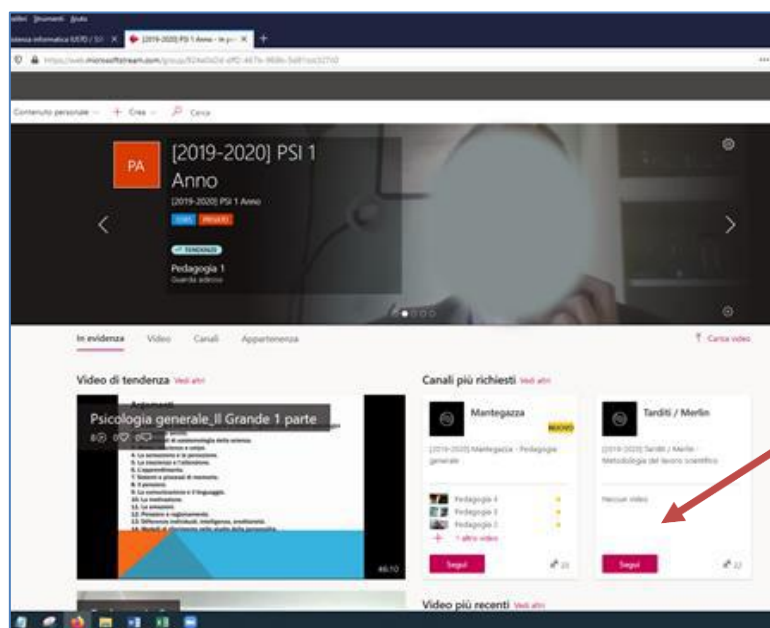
adi Strumenti Aiuto
denza informatica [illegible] / SII ×
[2019-2020] PSI 1 Anno - In pri ×
+
https://web.microsoftstream.com/group/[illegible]

Contenuto personale
+ Crea
Cerca

PA
[2019-2020] PSI 1 Anno
[2019-2020] PSI 1 Anno
STAFF PRIVATO
TENDENZE
Pedagogia 1
Guarda adesso

In evidenza
Video
Canali
Appartenenza
Carica video

Video di tendenza
Vedi altri

Psicologia generale_II Grande 1 parte
8 0
Argomenti
4. Le sensazioni e la percezione.
5. La coscienza e l'attenzione.
6. L'apprendimento.
7. Sistemi e processi di memoria.
8. Il pensiero.
9. La comunicazione e il linguaggio.
10. La motivazione.
11. Le emozioni.
12. Pensiero e ragionamento.
13. Differenze individuali, intelligenza, creatività.
46:10

Canali più richiesti
Vedi altri

Mantegazza
NUOVO
[2019-2020] Mantegazza - Pedagogia generale
Pedagogia 4
Pedagogia 3
Pedagogia 2
+ 1 altro video
Segui
23

Tarditi / Merlin
[2019-2020] Tarditi / Merlin - Metodologia del lavoro scientifico
Nessun video
Segui
22

Video più recenti
Vedi altri